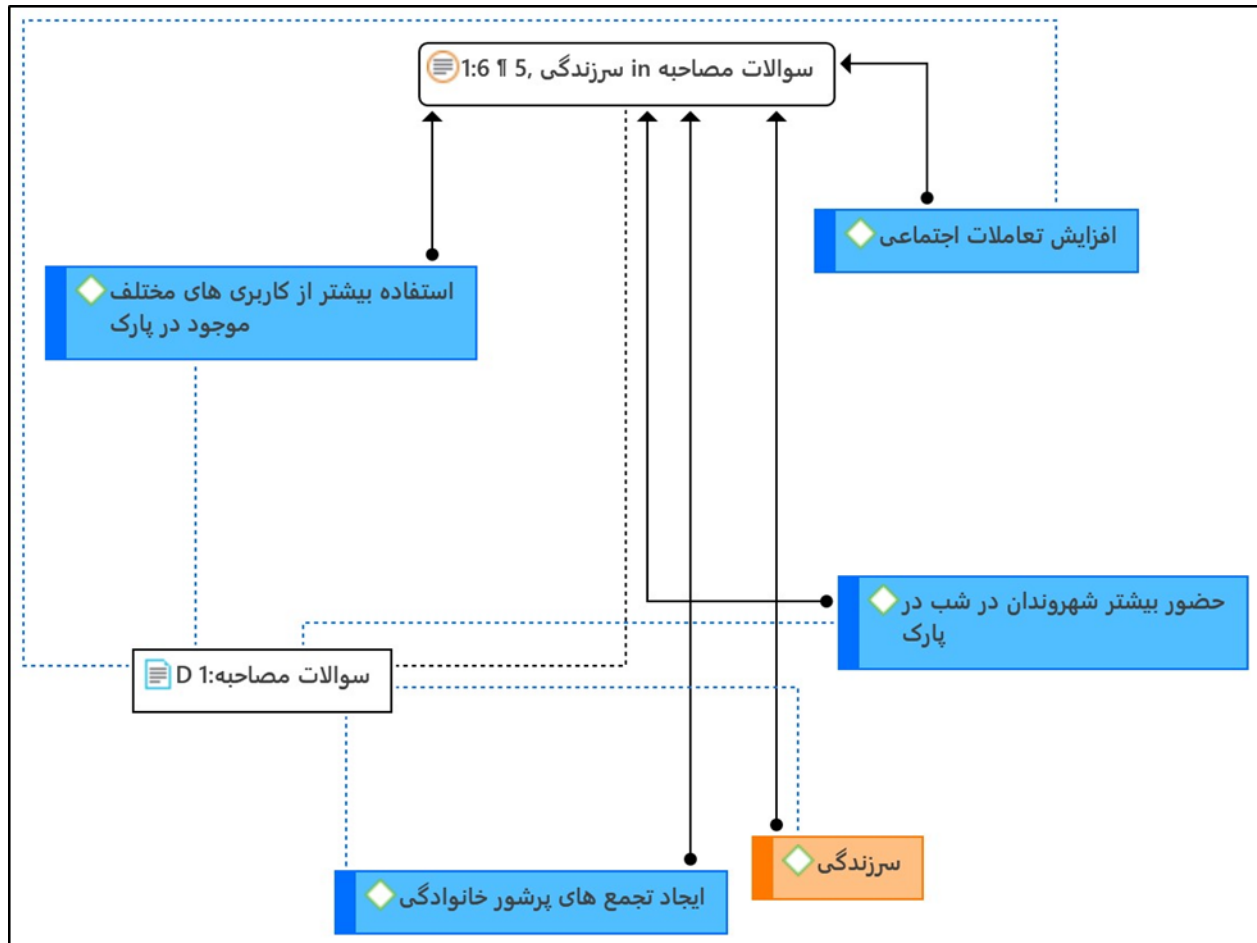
1:6 ¶ 5, سرزندگی in سوالات مصاحبه

افزایش تعاملات اجتماعی

استفاده بیشتر از کاربری های مختلف موجود در پارک

حضور بیشتر شهروندان در شب در پارک

D 1:سوالات مصاحبه

سرزندگی

ایجاد تجمع های پرشور خانوادگی